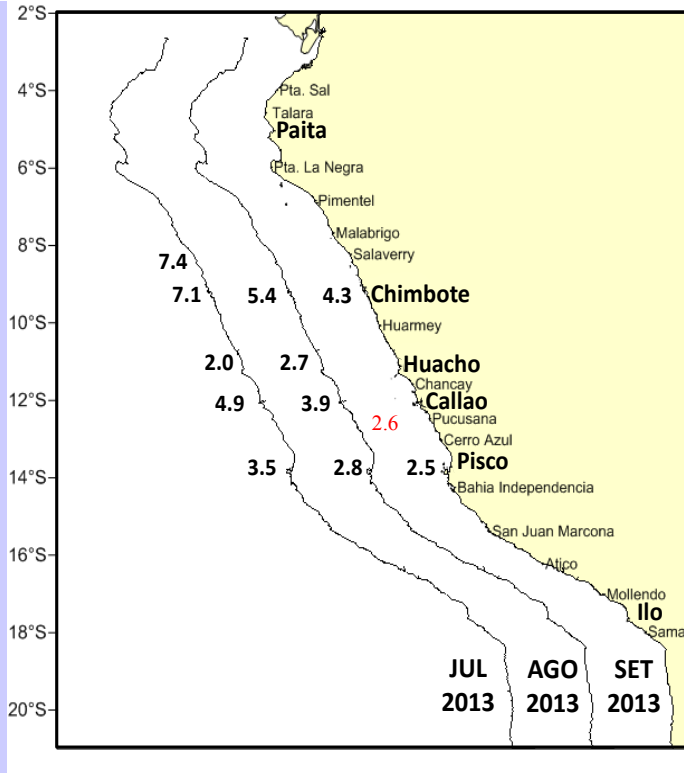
2°S
4°S
6°S
8°S
10°S
12°S
14°S
16°S
18°S
20°S

Pta. Sal
Talara
Paita
Pta. La Negra
Pimentel
Malabrigo
Salaverry
Chimbote
Huarmey
Huacho
Chancay
Callao
Pucusana
Cerro Azul
Pisco
Bahia Independencia
San Juan Marcona
Atico
Mollendo
Ilo
Sama

7.4
7.1
5.4
4.3
2.0
2.7
4.9
3.9
2.6
3.5
2.8
2.5

JUL 2013
AGO 2013
SET 2013